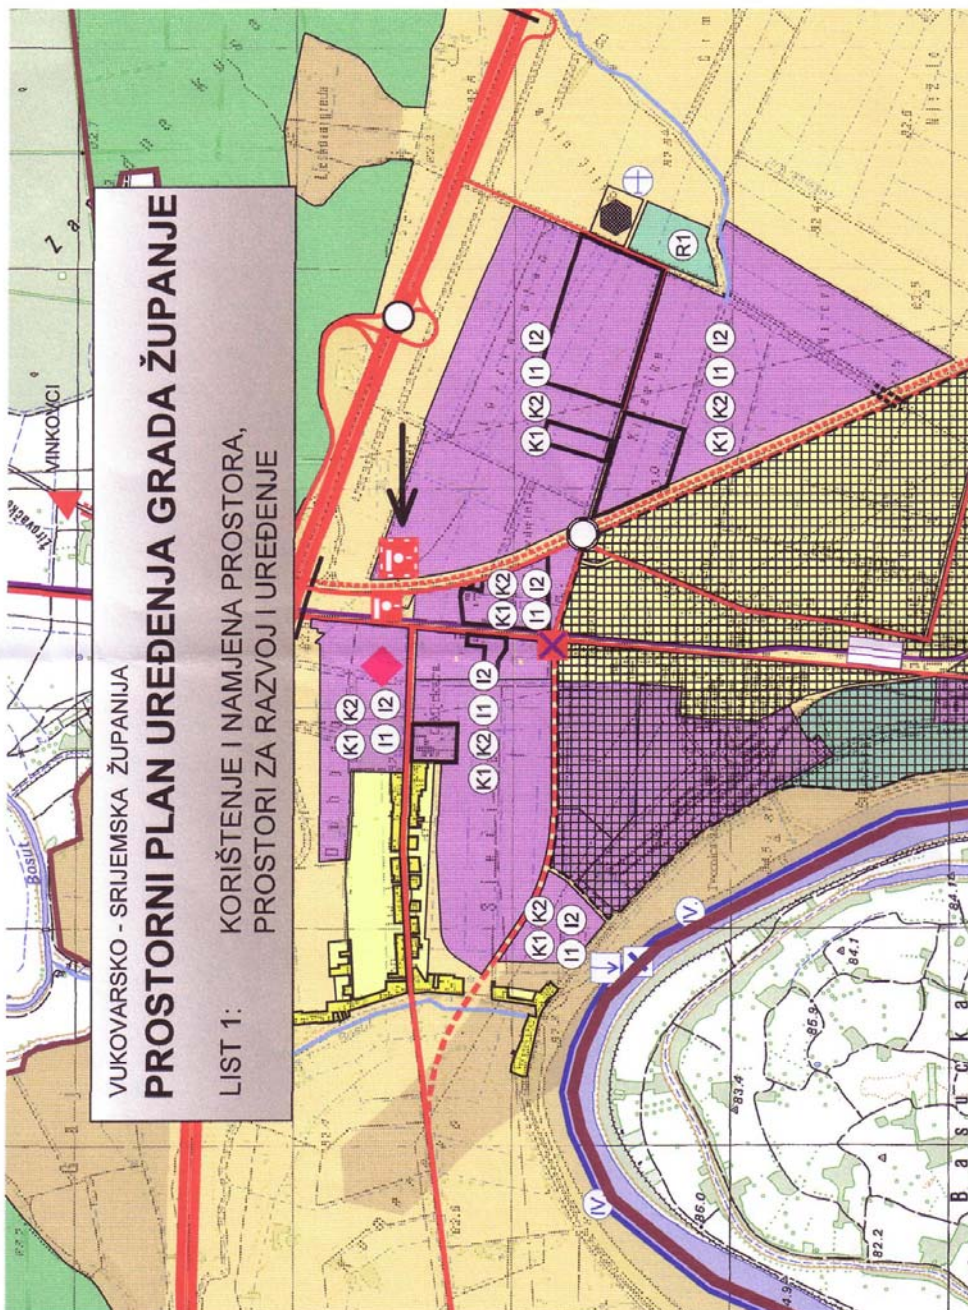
VUKOVARSKO - SRIJEMSKA ŽUPANIJA
PROSTORNI PLAN UREĐENJA GRADA ŽUPANJE

LIST 1: KORIŠTENJE I NAMJENA PROSTORA, PROSTORI ZA RAZVOJ I UREĐENJE

VINKOVCI

K1 K2 I1 I2
K1 K2 I1 I2
K1 K2 I1 I2
K1 K2 I1 I2
K1 K2 I1 I2
K1 K2 I1 I2
R1
IV.
IV.
Bosut
Z a
B a s u c k a
84.1
85.9
83.4
86.0
82.2
84.1